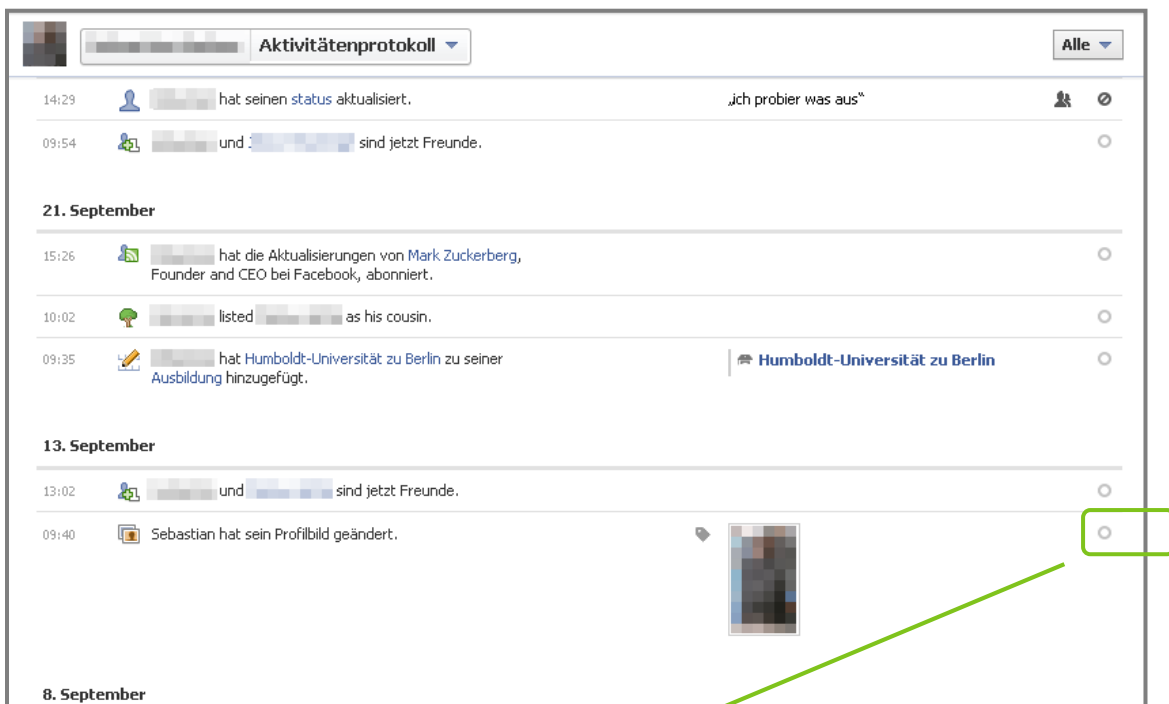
Aktivitätenprotokoll
Alle

14:29 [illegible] hat seinen status aktualisiert. „ich probier was aus"

09:54 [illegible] und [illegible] sind jetzt Freunde.

21. September

15:26 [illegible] hat die Aktualisierungen von Mark Zuckerberg, Founder and CEO bei Facebook, abonniert.

10:02 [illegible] listed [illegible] as his cousin.

09:35 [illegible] hat Humboldt-Universität zu Berlin zu seiner Ausbildung hinzugefügt. Humboldt-Universität zu Berlin

13. September

13:02 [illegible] und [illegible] sind jetzt Freunde.

09:40 Sebastian hat sein Profilbild geändert.

8. September